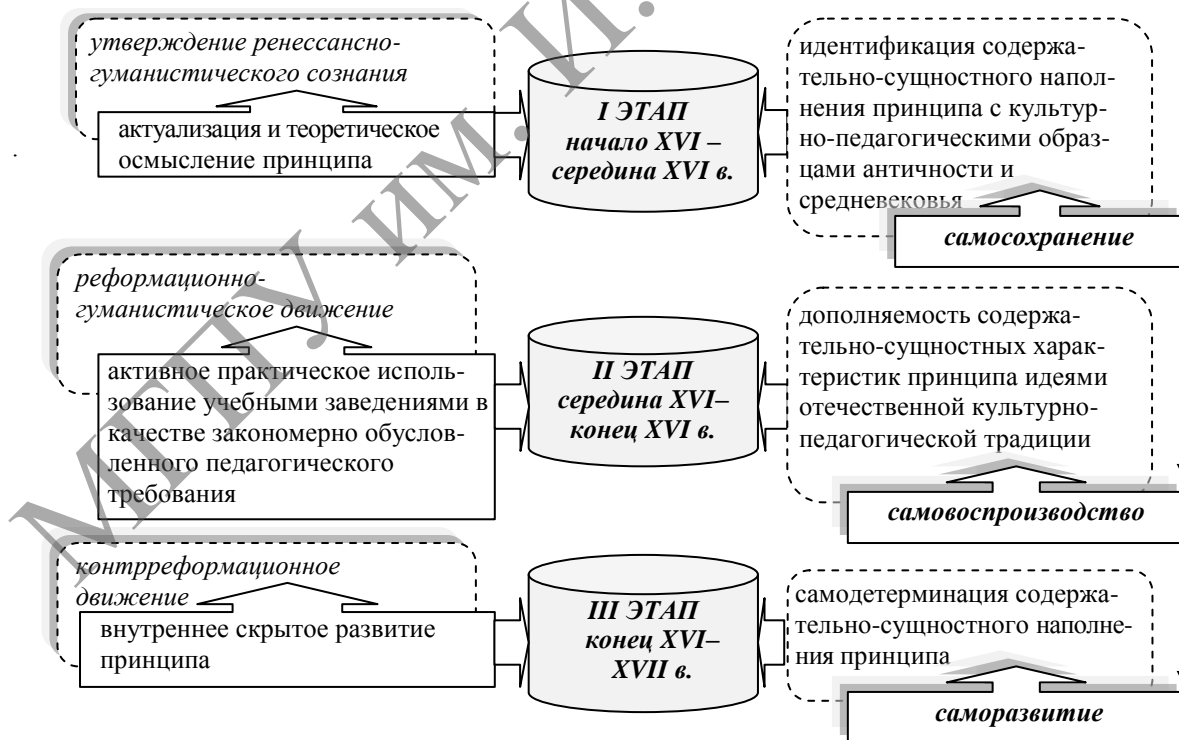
утверждение ренессансно-гуманистического сознания

актуализация и теоретическое осмысление принципа

I ЭТАП начало XVI – середина XVI в.

идентификация содержательно-сущностного наполнения принципа с культурно-педагогическими образцами античности и средневековья

самосохранение

реформационно-гуманистическое движение

активное практическое использование учебными заведениями в качестве закономерно обусловленного педагогического требования

II ЭТАП середина XVI– конец XVI в.

дополняемость содержательно-сущностных характеристик принципа идеями отечественной культурно-педагогической традиции

самовоспроизводство

контрреформационное движение

внутреннее скрытое развитие принципа

III ЭТАП конец XVI– XVII в.

самодетерминация содержательно-сущностного наполнения принципа

саморазвитие

МГПУ им. И.